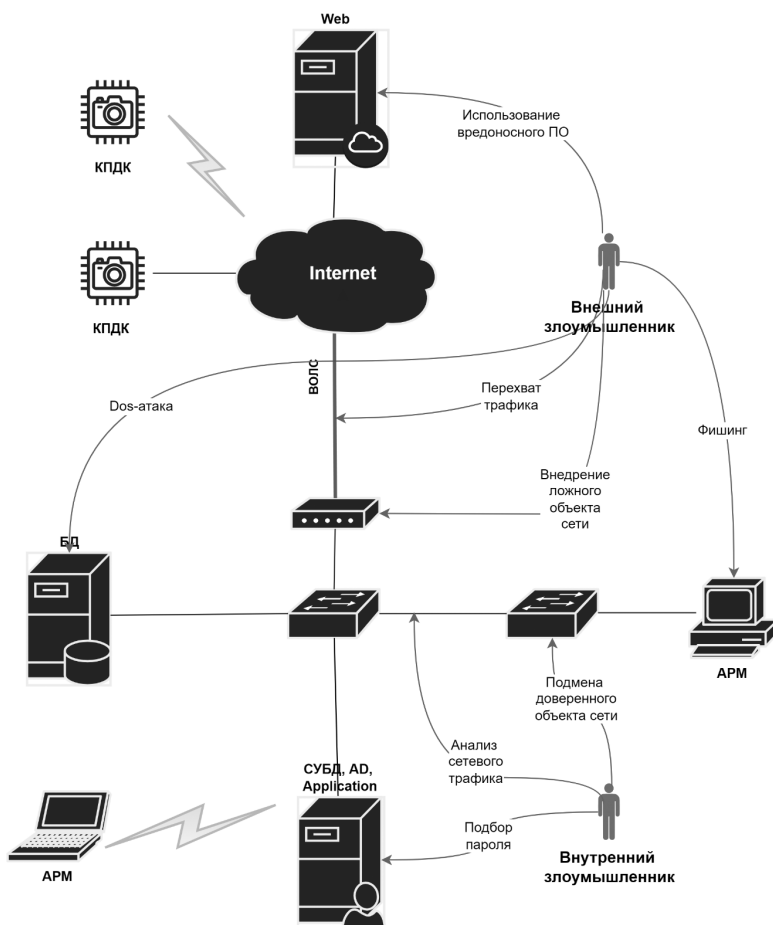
Web

КПДК

Использование вредоносного ПО

КПДК

Internet

Внешний злоумышленник

ВОЛС

Dos-атака

Перехват трафика

Фишинг

Внедрение ложного объекта сети

БД

АРМ

Подмена доверенного объекта сети

Анализ сетевого трафика

СУБД, AD, Application

Подбор пароля

АРМ

Внутренний злоумышленник